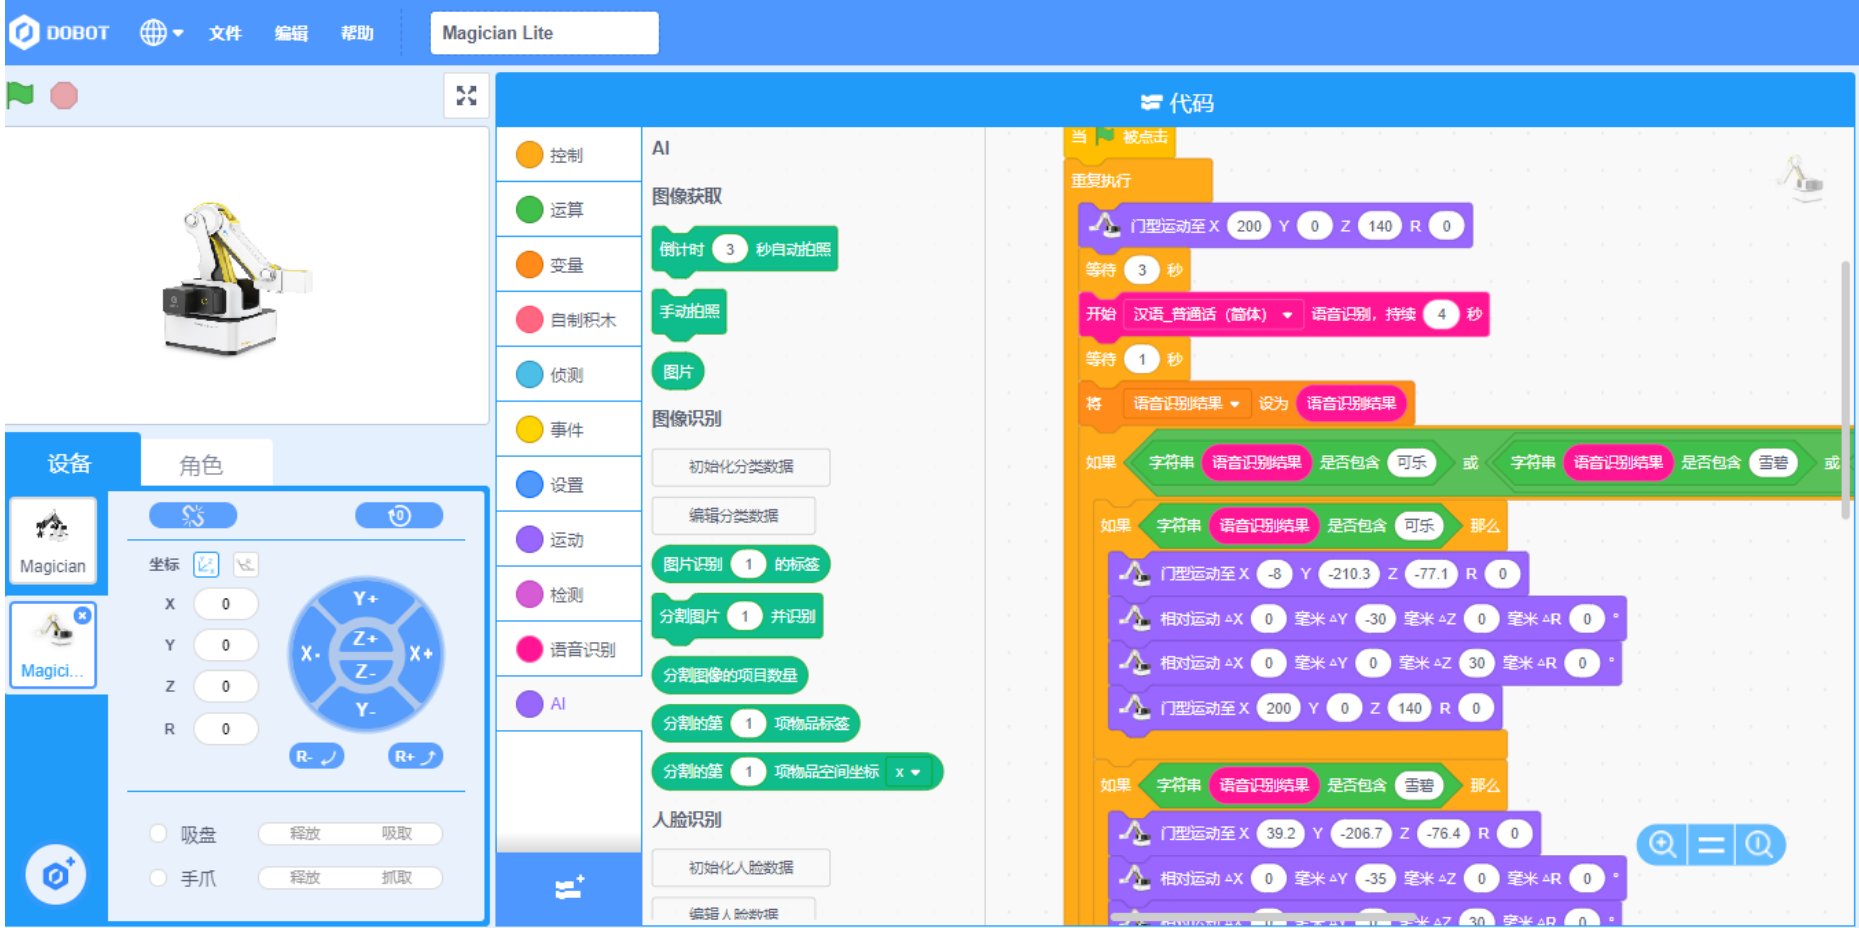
DOBOT 文件 编辑 帮助 Magician Lite

代码

控制
运算
变量
自制积木
侦测
事件
设置
运动
检测
语音识别
AI

AI
图像获取
倒计时 3 秒自动拍照
手动拍照
图片
图像识别
初始化分类数据
编辑分类数据
图片识别 1 的标签
分割图片 1 并识别
分割图像的项目数量
分割的第 1 项物品标签
分割的第 1 项物品空间坐标 x
人脸识别
初始化人脸数据
编辑人脸数据

当 被点击
重复执行
门型运动至 X 200 Y 0 Z 140 R 0
等待 3 秒
开始 汉语_普通话 (简体) 语音识别，持续 4 秒
等待 1 秒
将 语音识别结果 设为 语音识别结果
如果 字符串 语音识别结果 是否包含 可乐 或 字符串 语音识别结果 是否包含 雪碧 或
如果 字符串 语音识别结果 是否包含 可乐 那么
门型运动至 X -8 Y -210.3 Z -77.1 R 0
相对运动 ΔX 0 毫米 ΔY -30 毫米 ΔZ 0 毫米 ΔR 0 °
相对运动 ΔX 0 毫米 ΔY 0 毫米 ΔZ 30 毫米 ΔR 0 °
门型运动至 X 200 Y 0 Z 140 R 0
如果 字符串 语音识别结果 是否包含 雪碧 那么
门型运动至 X 39.2 Y -206.7 Z -76.4 R 0
相对运动 ΔX 0 毫米 ΔY -35 毫米 ΔZ 0 毫米 ΔR 0 °
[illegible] ΔZ 30 毫米 ΔR 0 °

设备 角色
Magician
Magici...
坐标
X 0
Y 0
Z 0
R 0
Y+ X- Z+ Z- X+ Y-
R- R+
吸盘 释放 吸取
手爪 释放 抓取